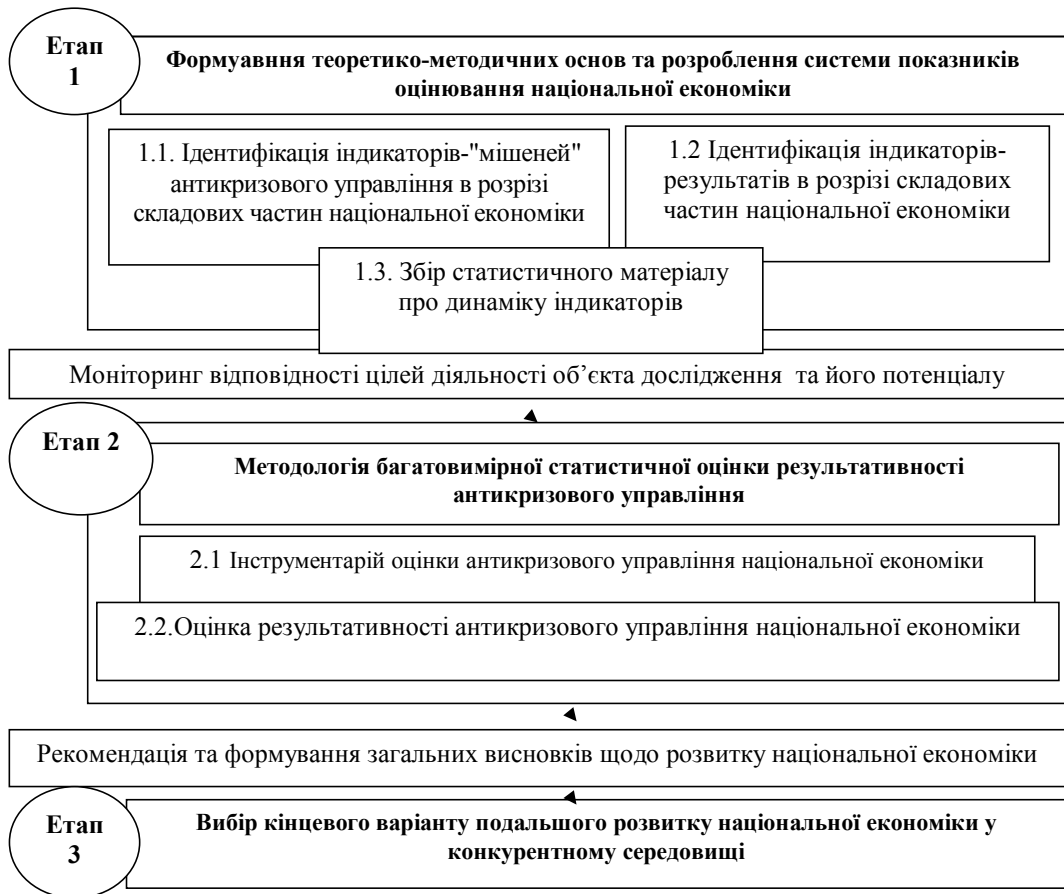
Етап 1

Формуавння теоретико-методичних основ та розроблення системи показників оцінювання національної економіки

1.1. Ідентифікація індикаторів-"мішеней" антикризового управління в розрізі складових частин національної економіки

1.2 Ідентифікація індикаторів-результатів в розрізі складових частин національної економіки

1.3. Збір статистичного матеріалу про динаміку індикаторів

Моніторинг відповідності цілей діяльності об’єкта дослідження та його потенціалу

Етап 2

Методологія багатовимірної статистичної оцінки результативності антикризового управління

2.1 Інструментарій оцінки антикризового управління національної економіки

2.2.Оцінка результативності антикризового управління національної економіки

Рекомендація та формування загальних висновків щодо розвитку національної економіки

Етап 3

Вибір кінцевого варіанту подальшого розвитку національної економіки у конкурентному середовищі